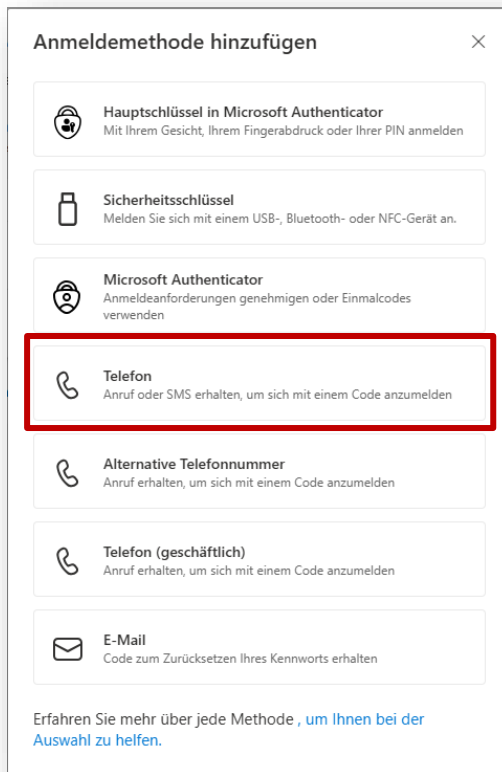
Anmeldemethode hinzufügen

×

Hauptschlüssel in Microsoft Authenticator
Mit Ihrem Gesicht, Ihrem Fingerabdruck oder Ihrer PIN anmelden

Sicherheitsschlüssel
Melden Sie sich mit einem USB-, Bluetooth- oder NFC-Gerät an.

Microsoft Authenticator
Anmeldeanforderungen genehmigen oder Einmalcodes verwenden

Telefon
Anruf oder SMS erhalten, um sich mit einem Code anzumelden

Alternative Telefonnummer
Anruf erhalten, um sich mit einem Code anzumelden

Telefon (geschäftlich)
Anruf erhalten, um sich mit einem Code anzumelden

E-Mail
Code zum Zurücksetzen Ihres Kennworts erhalten

Erfahren Sie mehr über jede Methode , um Ihnen bei der Auswahl zu helfen.